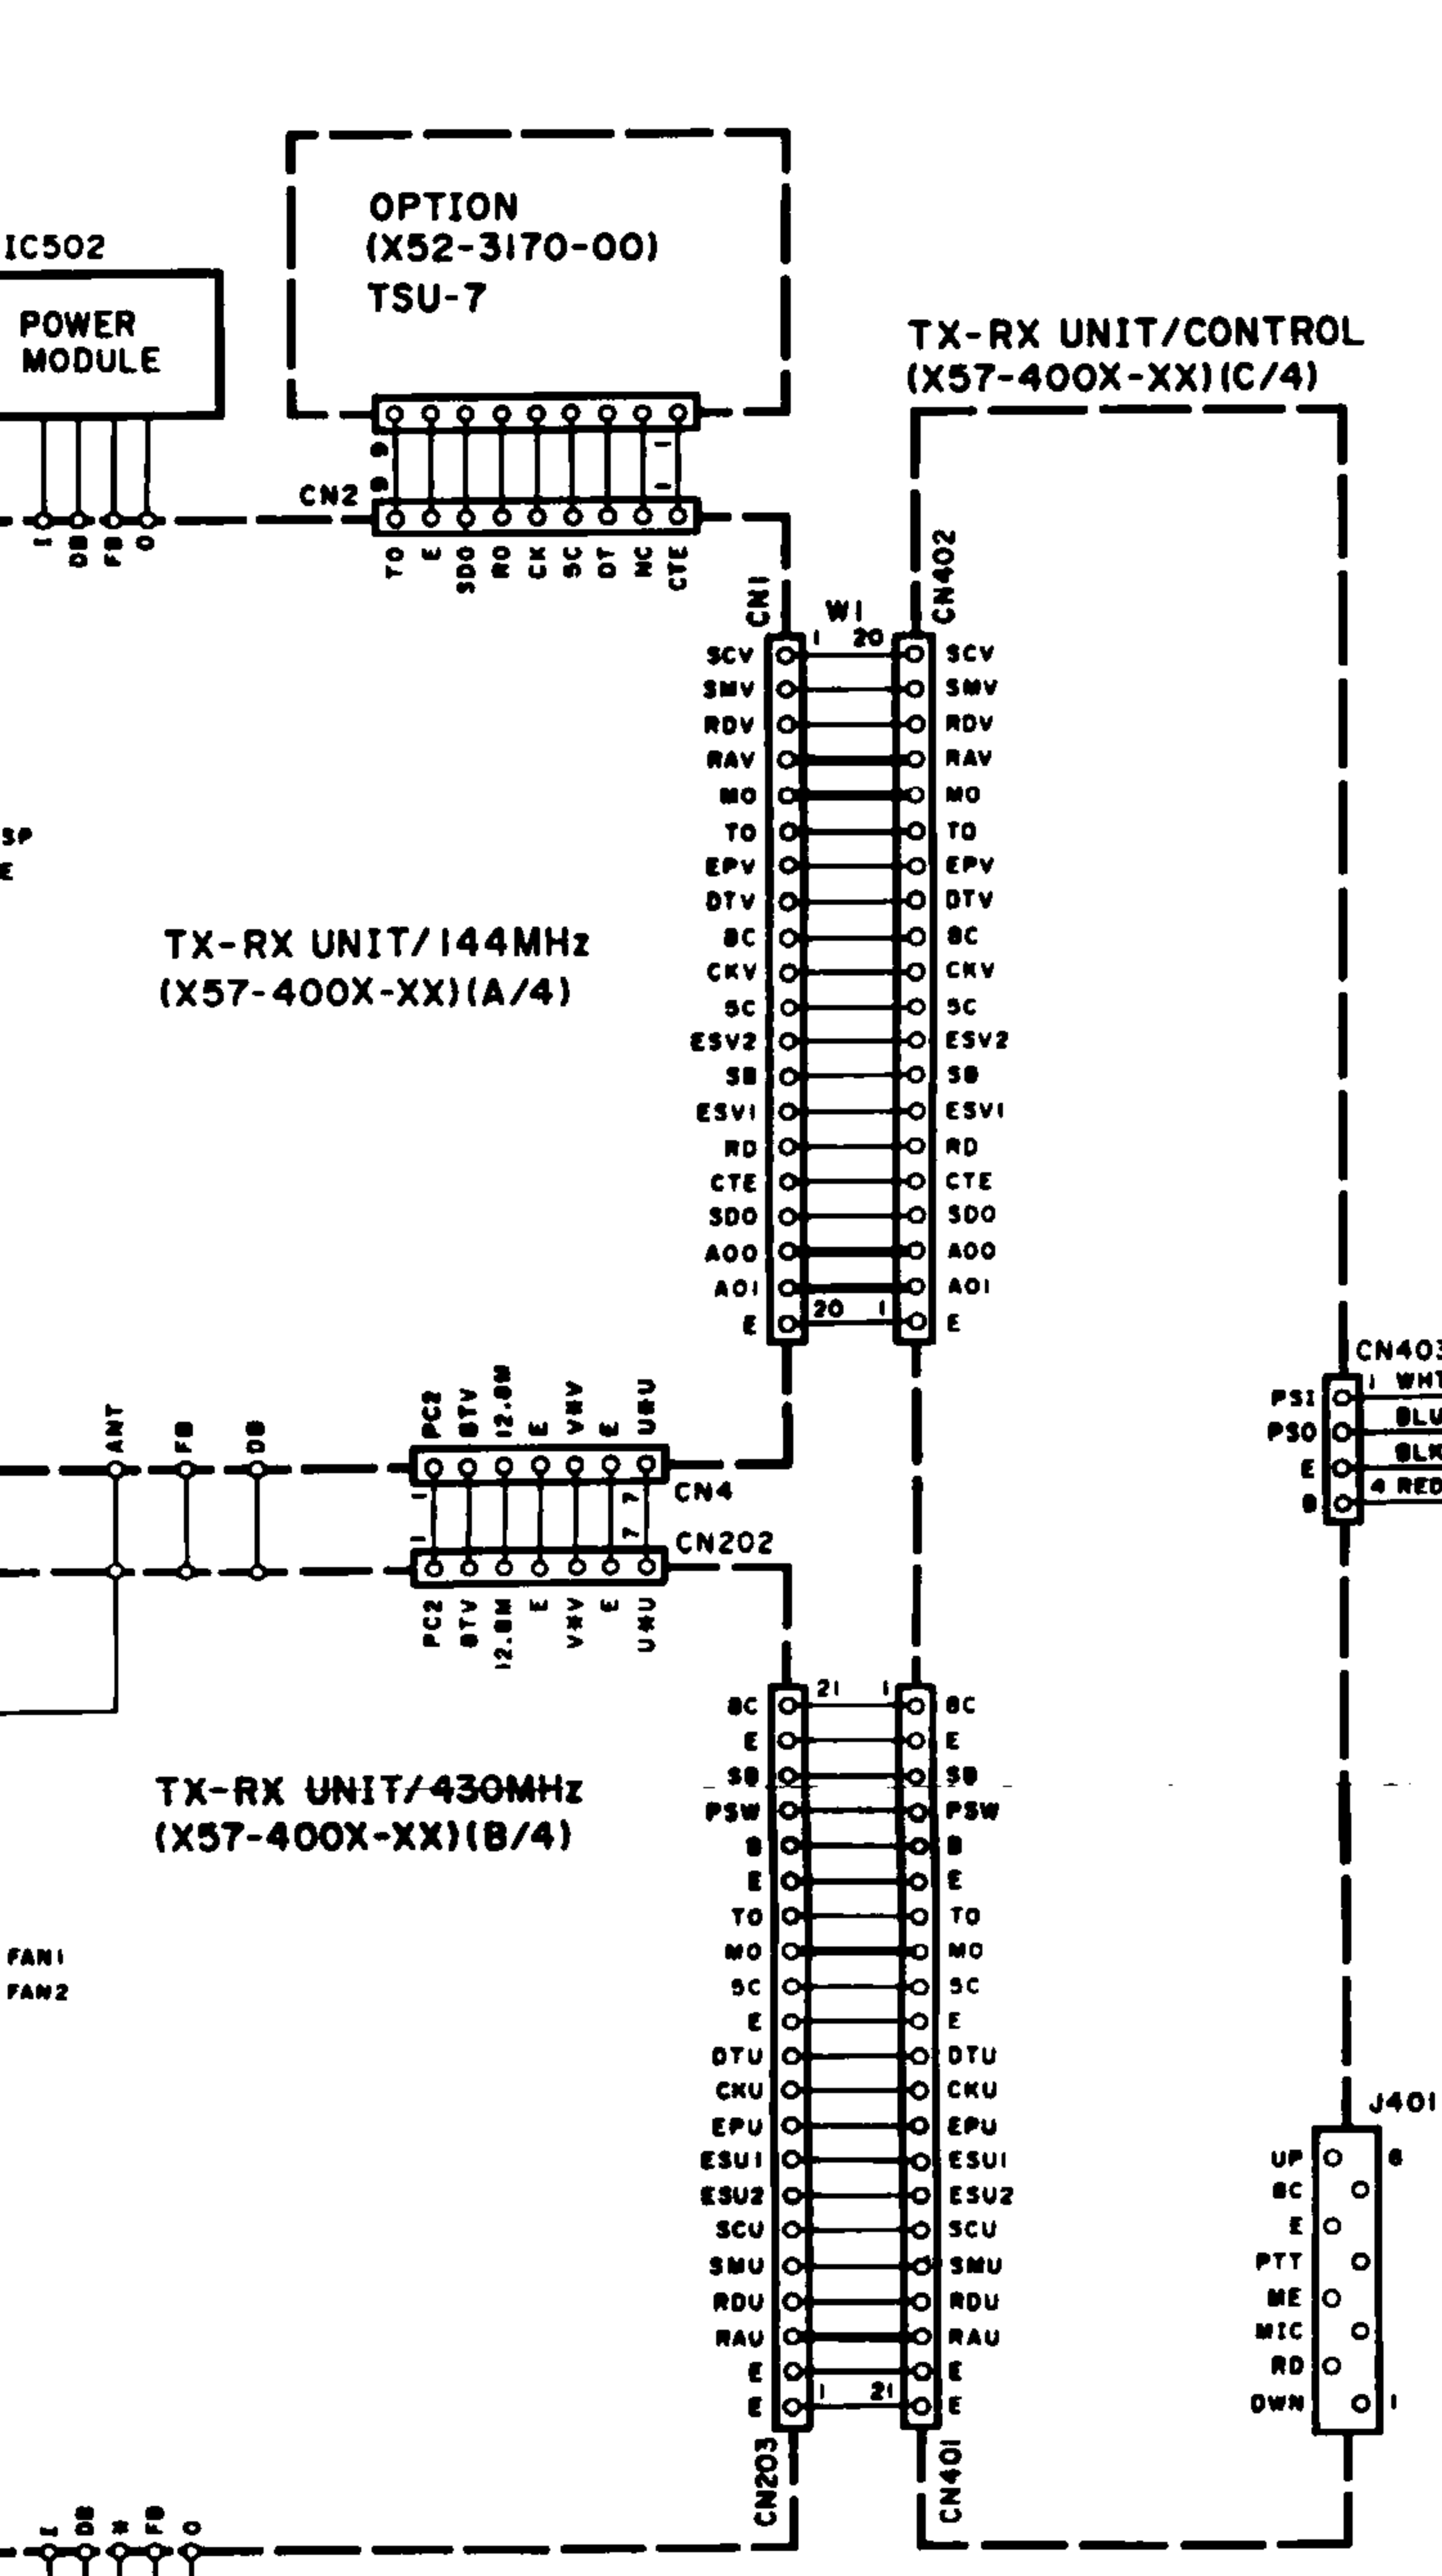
OPTION
(X52-3170-00)
TSU-7

IC502
POWER
MODULE

I DB FB O

CN2 9 9 1 1

TO E SDO RO CK SC DT NC CTE

TX-RX UNIT/CONTROL
(X57-400X-XX)(C/4)

CN1 W1 CN402
1 20

| SCV | SCV |
|---|---|
| SMV | SMV |
| RDV | RDV |
| RAV | RAV |
| MO | MO |
| TO | TO |
| EPV | EPV |
| DTV | DTV |
| 8C | 8C |
| CKV | CKV |
| 5C | 5C |
| ESV2 | ESV2 |
| SB | SB |
| ESV1 | ESV1 |
| RD | RD |
| CTE | CTE |
| SDO | SDO |
| AOO | AOO |
| AO1 | AO1 |
| E | E |

20 1

SP
E

TX-RX UNIT/144MHz
(X57-400X-XX)(A/4)

ANT FB DB

PC2 8TV 12.8M E VXV E U8U

1 7 CN4
1 7 CN202

PC2 8TV 12.8M E VXV E U8U

CN403
PS1 1 WHT
PS0 BLU
E BLK
B 4 RED

21 1

| 8C | 8C |
|---|---|
| E | E |
| SB | SB |
| PSW | PSW |
| B | B |
| E | E |
| TO | TO |
| MO | MO |
| 5C | 5C |
| E | E |
| DTU | DTU |
| CKU | CKU |
| EPU | EPU |
| ESU1 | ESU1 |
| ESU2 | ESU2 |
| SCU | SCU |
| SMU | SMU |
| RDU | RDU |
| RAU | RAU |
| E | E |
| E | E |

1 21

CN203 CN401

TX-RX UNIT/430MHz
(X57-400X-XX)(B/4)

FAN1
FAN2

J401
UP 8
8C
E
PTT
ME
MIC
RD
DWN 1

I DB ** FB O